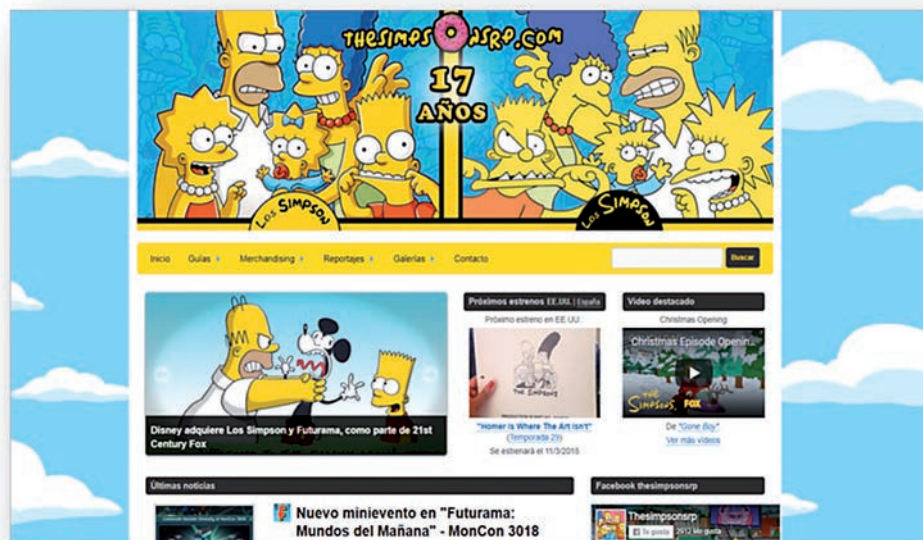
THESIMPSONSRP.COM
17 AÑOS
Los Simpson
Los Simpson

Inicio Guías Merchandising Reportajes Galerías Contacto
Buscar

Disney adquiere Los Simpson y Futurama, como parte de 21st Century Fox

Próximos estrenos EE.UU. | España
Próximo estreno en EE.UU.
THE SIMPSONS
"Homer is Where The Art Isn't"
(Temporada 29)
Se estrenará el 11/3/2018

Video destacado
Christmas Opening
Christmas Episode Openin...
THE SIMPSONS FOX
De "Gone Boy"
Ver más videos

Últimas noticias
Nuevo minievento en "Futurama: Mundos del Mañana" - MonCon 3018

Facebook thesimpsonsrp
Thesimpsonsrp
Te gusta 2012 Me gusta